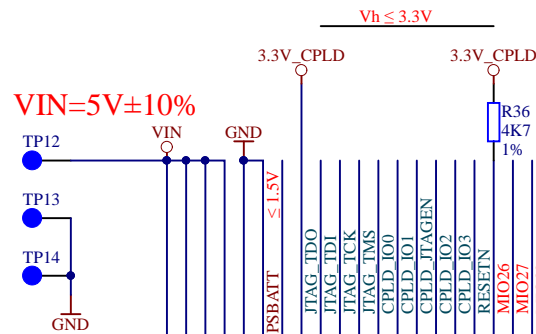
Vh ≤ 3.3V

3.3V_CPLD

3.3V_CPLD

VIN=5V±10%

R36
4K7
1%

TP12

VIN

GND

≤ 1.5V

TP13

TP14

GND

PSBATT

JTAG_TDO

JTAG_TDI

JTAG_TCK

JTAG_TMS

CPLD_IO0

CPLD_IO1

CPLD_JTAGEN

CPLD_IO2

CPLD_IO3

RESETN

MIO26

MIO27